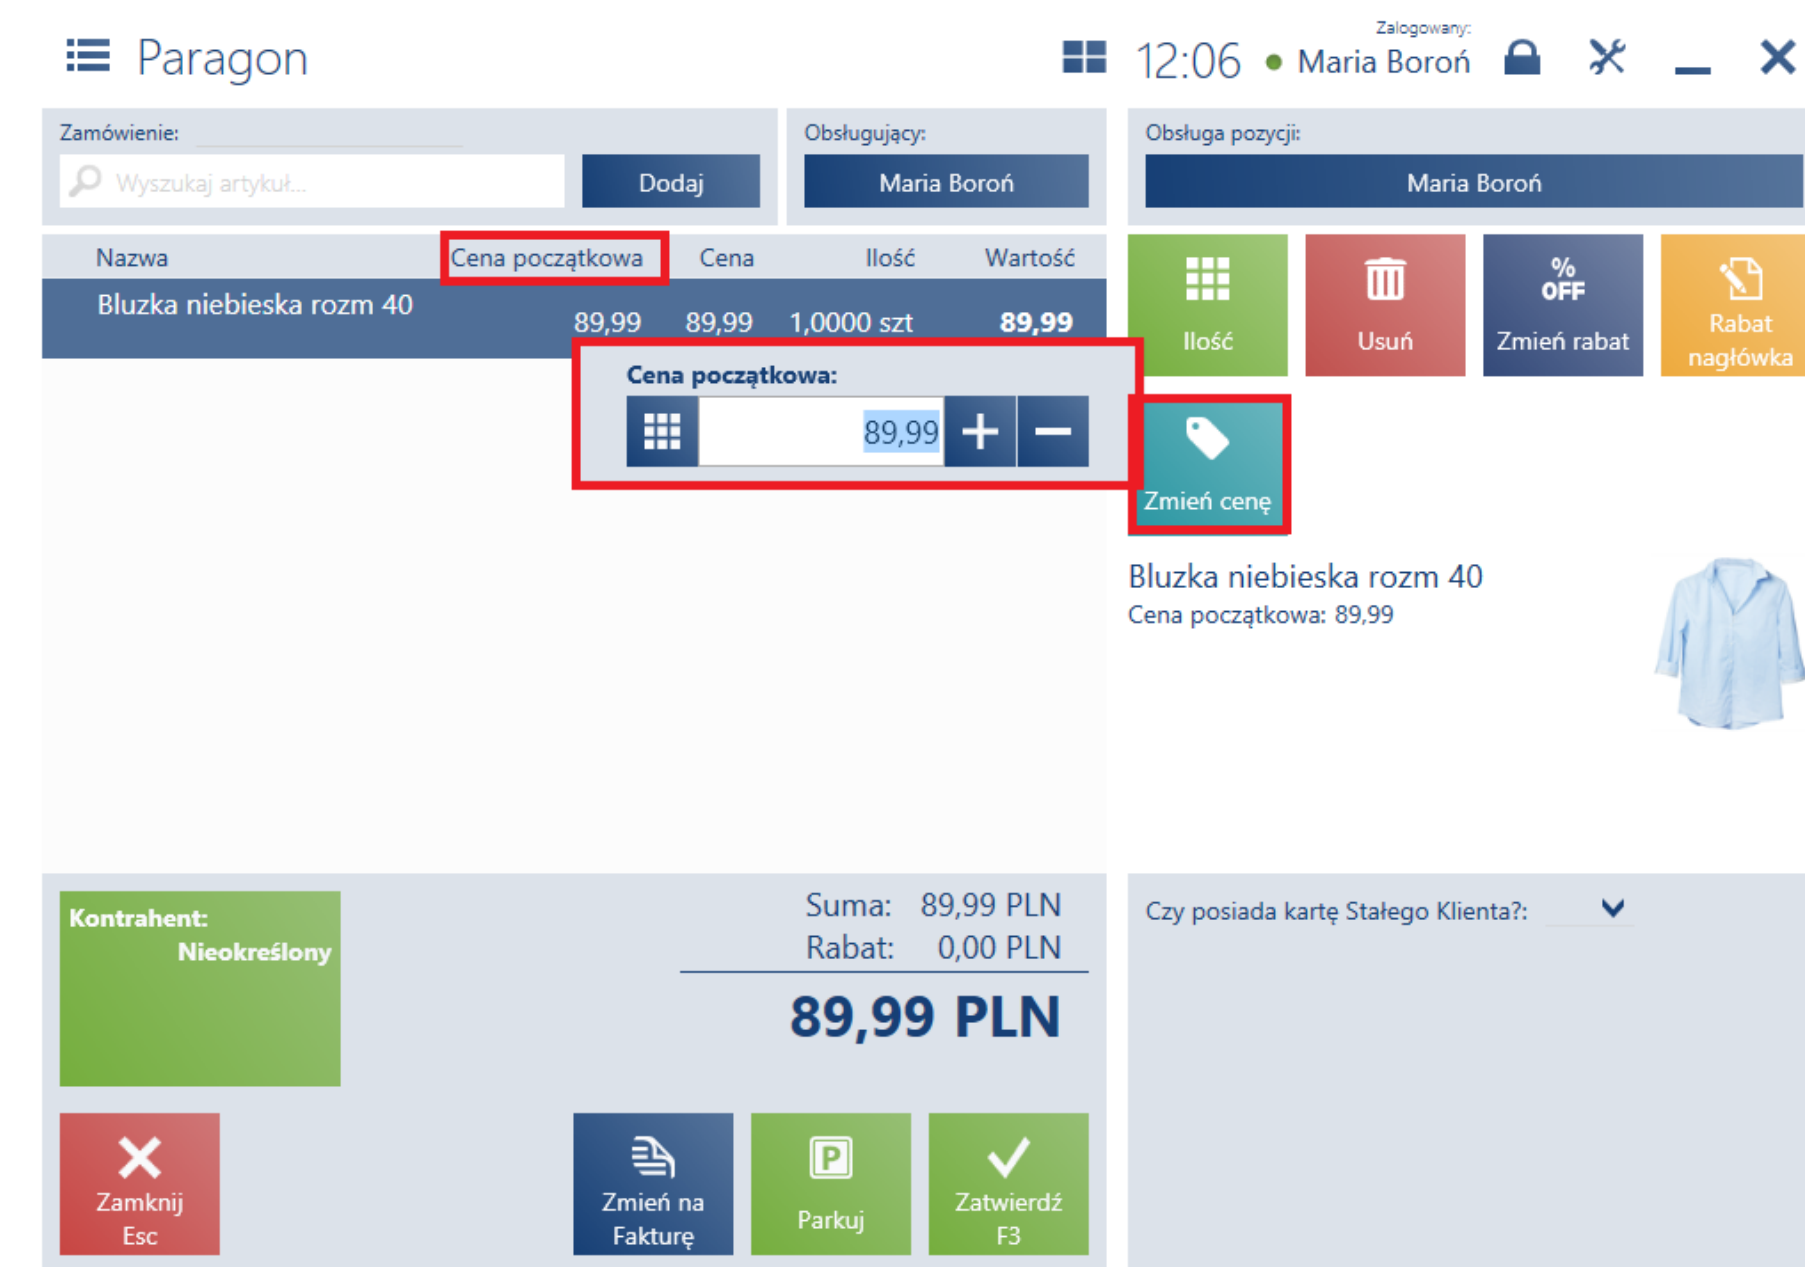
Paragon

12:06 Zalogowany: Maria Boroń

Zamówienie:

Wyszukaj artykuł...

Dodaj

Obsługujący:

Maria Boroń

Obsługa pozycji:

Maria Boroń

| Nazwa | Cena początkowa | Cena | Ilość | Wartość |
|---|---|---|---|---|
| Bluzka niebieska rozm 40 | 89,99 | 89,99 | 1,0000 szt | 89,99 |

Cena początkowa:

89,99

Ilość

Usuń

% OFF

Zmień rabat

Rabat nagłówka

Zmień cenę

Bluzka niebieska rozm 40

Cena początkowa: 89,99

Kontrahent:

Nieokreślony

Suma: 89,99 PLN

Rabat: 0,00 PLN

89,99 PLN

Czy posiada kartę Stałego Klienta?:

Zamknij Esc

Zmień na Fakturę

Parkuj

Zatwierdź F3